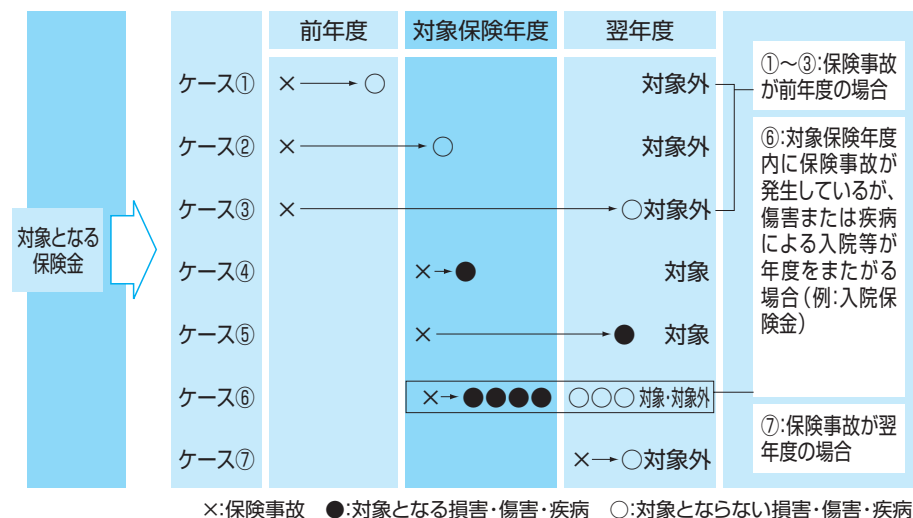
対象となる保険金

| | 前年度 | 対象保険年度 | 翌年度 |
|---|---|---|---|
| ケース① | × → ○ | | 対象外 |
| ケース② | × → | ○ | 対象外 |
| ケース③ | × → | | ○対象外 |
| ケース④ | | × → ● | 対象 |
| ケース⑤ | | × → ● | 対象 |
| ケース⑥ | | × → ●●●● | ○○○ 対象・対象外 |
| ケース⑦ | | | × → ○対象外 |

①～③:保険事故が前年度の場合

⑥:対象保険年度内に保険事故が発生しているが、傷害または疾病による入院等が年度をまたがる場合（例:入院保険金）

⑦:保険事故が翌年度の場合

×:保険事故　●:対象となる損害・傷害・疾病　○:対象とならない損害・傷害・疾病